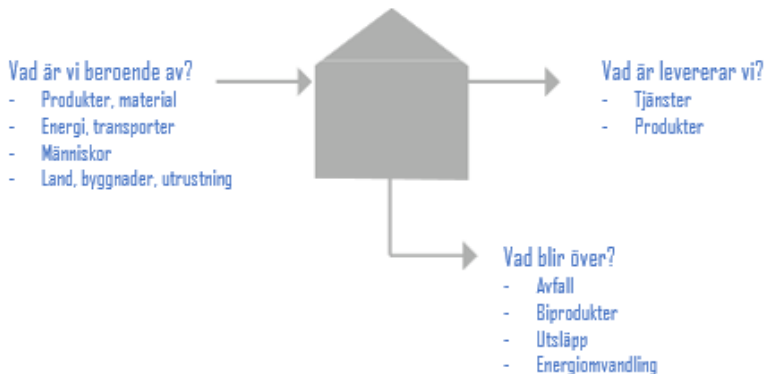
Vad är vi beroende av?
- Produkter, material
- Energi, transporter
- Människor
- Land, byggnader, utrustning

Vad är levererar vi?
- Tjänster
- Produkter

Vad blir över?
- Avfall
- Biprodukter
- Utsläpp
- Energiomvandling